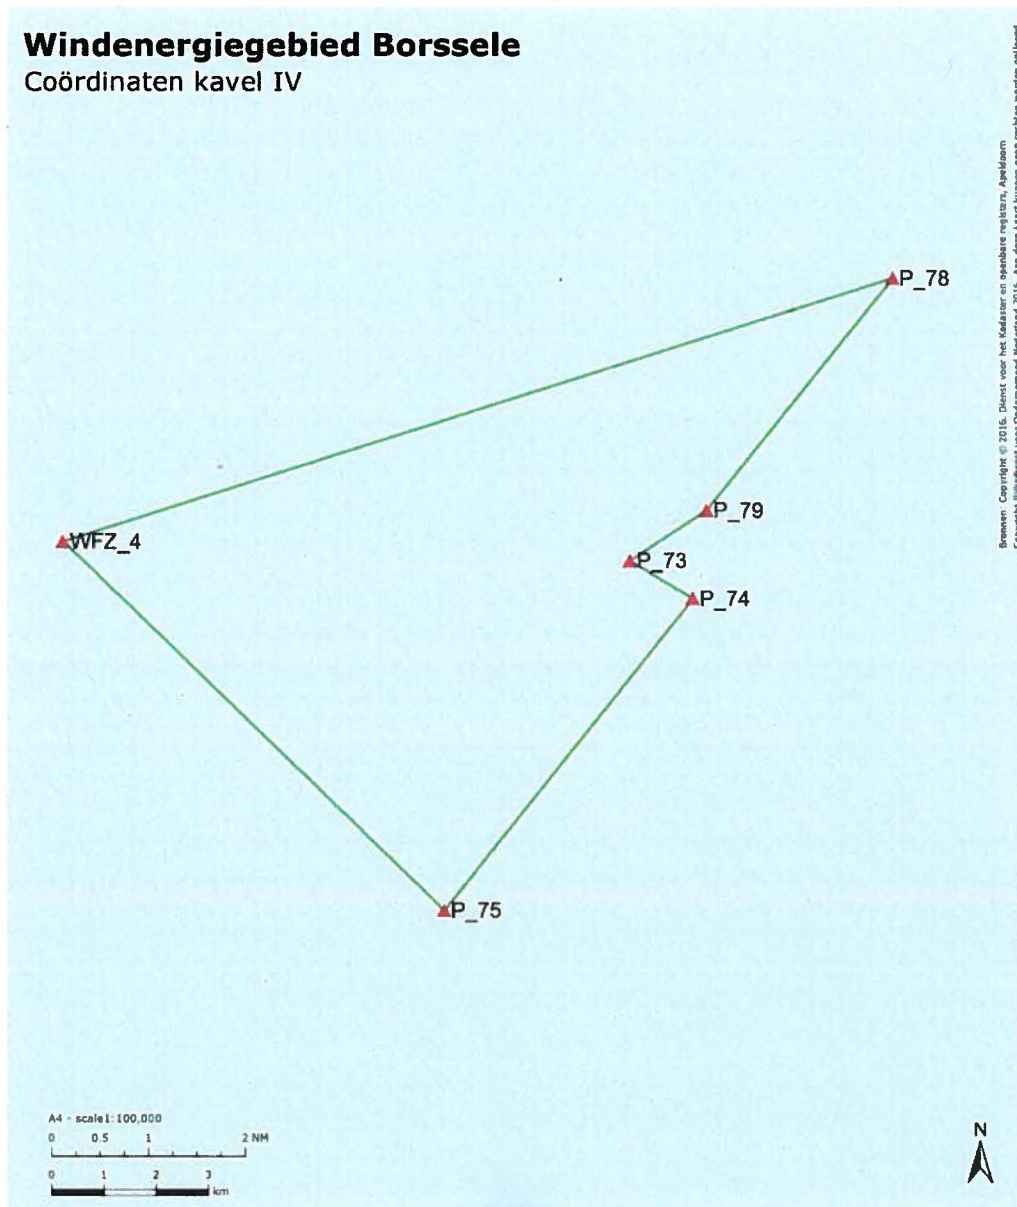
Windenergiegebied Borssele
Coördinaten kavel IV

P_78

P_79

WFZ_4

P_73

P_74

P_75

A4 - scale 1:100,000
0 0.5 1 2 NM
0 1 2 3 km

N

Bronnen: Copyright © 2016, Dienst voor het Kadaster en openbare registers, Apeldoorn
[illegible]